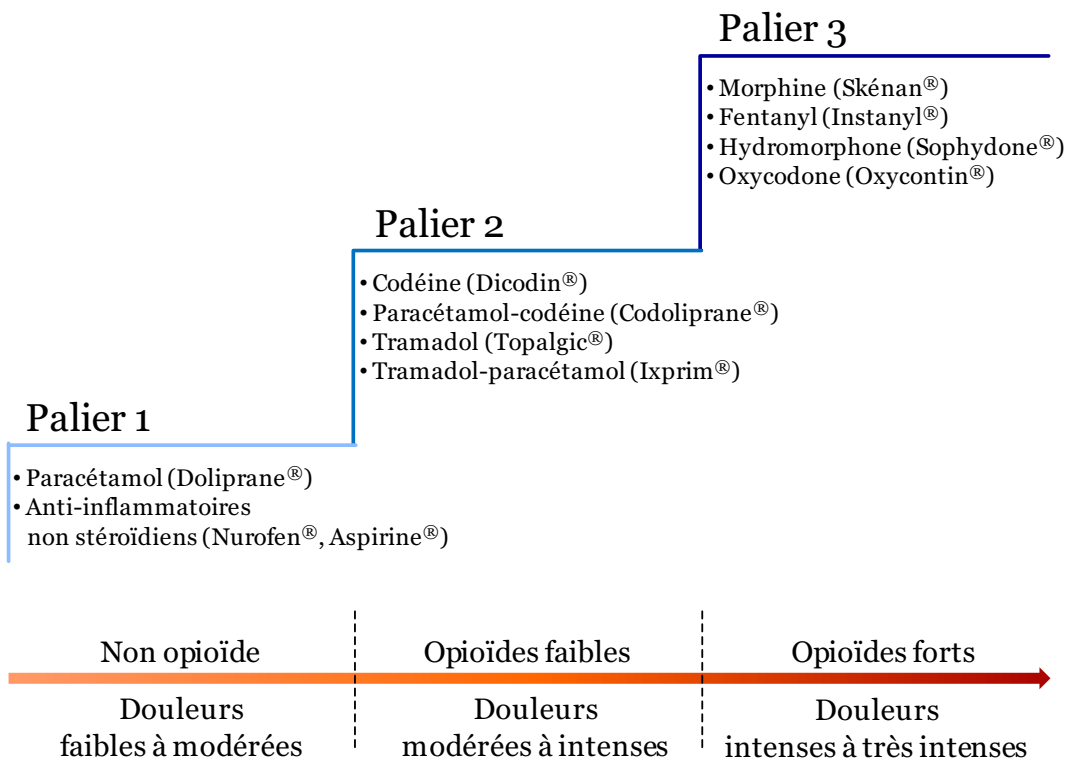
Palier 3

• Morphine (Skénan®)
• Fentanyl (Instanyl®)
• Hydromorphone (Sophydone®)
• Oxycodone (Oxycontin®)

Palier 2

• Codéine (Dicodin®)
• Paracétamol-codéine (Codoliprane®)
• Tramadol (Topalgic®)
• Tramadol-paracétamol (Ixprim®)

Palier 1

• Paracétamol (Doliprane®)
• Anti-inflammatoires non stéroïdiens (Nurofen®, Aspirine®)

Non opioïde

Douleurs faibles à modérées

Opioïdes faibles

Douleurs modérées à intenses

Opioïdes forts

Douleurs intenses à très intenses